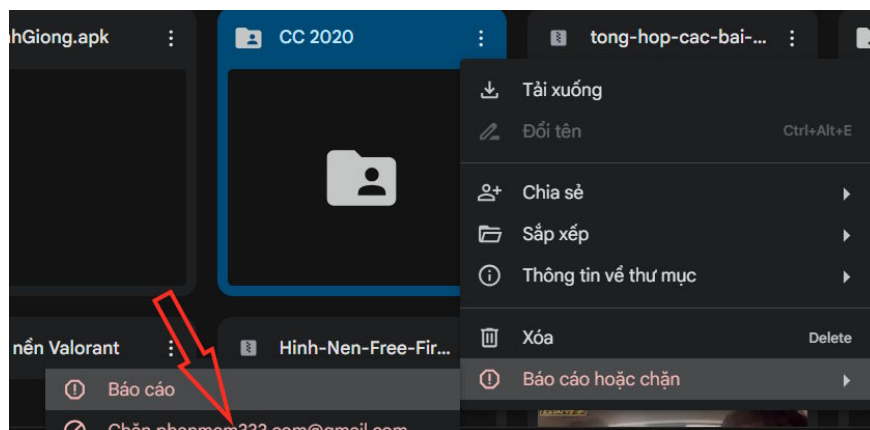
hGiong.apk

CC 2020

tong-hop-cac-bai-...

Tải xuống

Đổi tên Ctrl+Alt+E

Chia sẻ

Sắp xếp

Thông tin về thư mục

Xóa Delete

Báo cáo hoặc chặn

nền Valorant

Hinh-Nen-Free-Fir...

Báo cáo

Chặn phanmem333.com@gmail.com